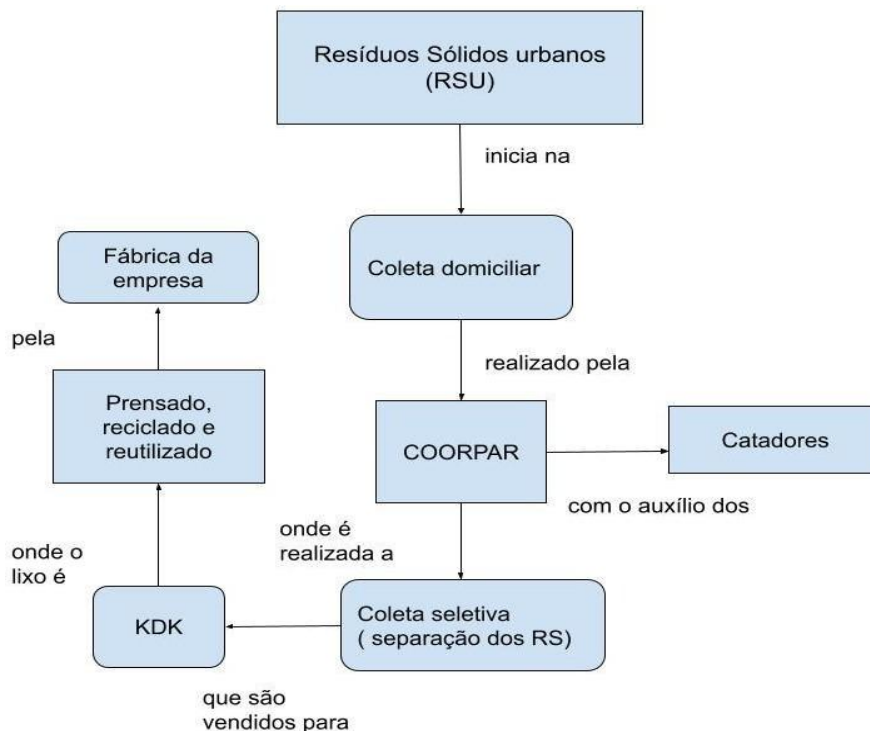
Resíduos Sólidos urbanos (RSU)

inicia na

Coleta domiciliar

realizado pela

COORPAR

com o auxílio dos

Catadores

onde é realizada a

Coleta seletiva ( separação dos RS)

que são vendidos para

KDK

onde o lixo é

Prensado, reciclado e reutilizado

pela

Fábrica da empresa